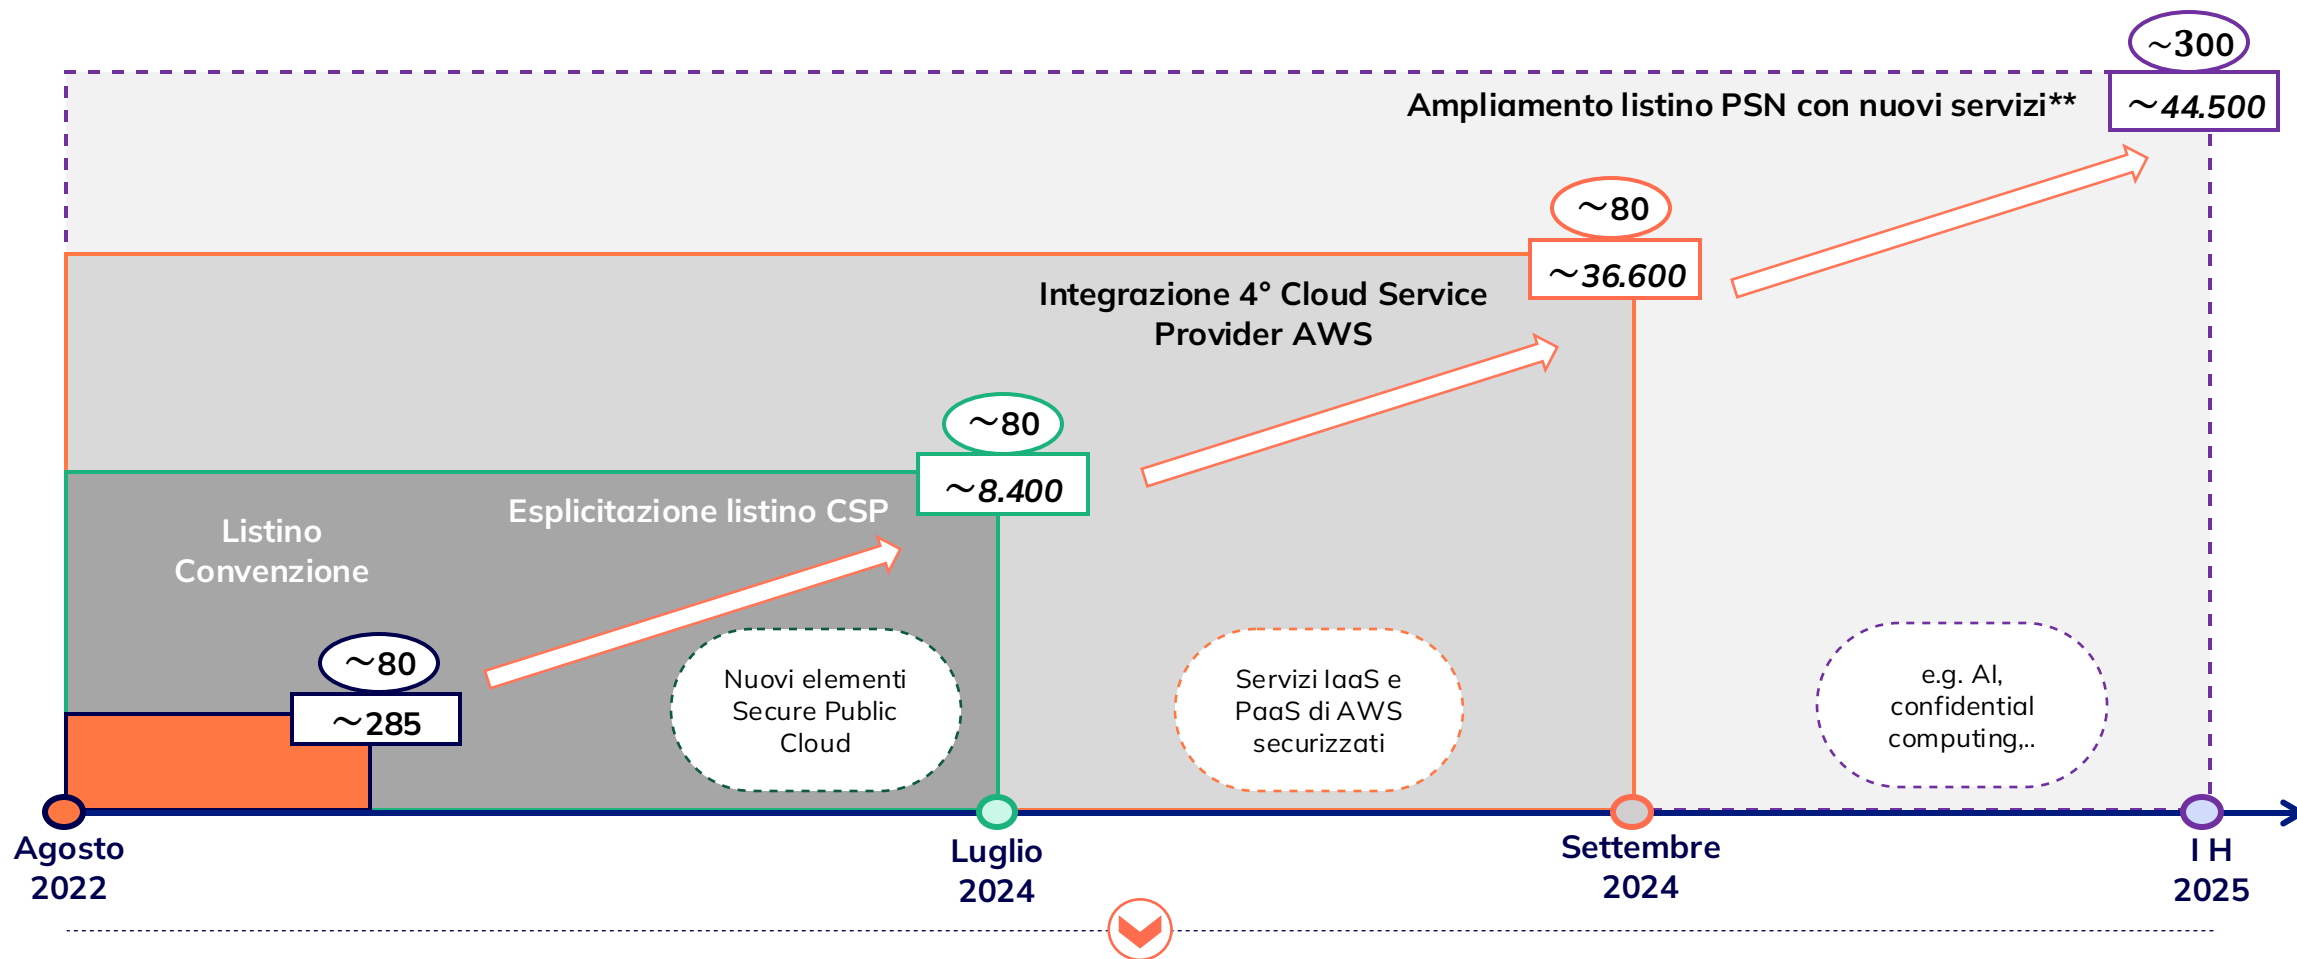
~300

~44.500

Ampliamento listino PSN con nuovi servizi**

~80

~36.600

Integrazione 4° Cloud Service Provider AWS

~80

~8.400

Listino Convenzione

Esplicitazione listino CSP

~80

~285

Nuovi elementi Secure Public Cloud

Servizi IaaS e PaaS di AWS securizzati

e.g. AI, confidential computing,..

Agosto 2022

Luglio 2024

Settembre 2024

I H 2025